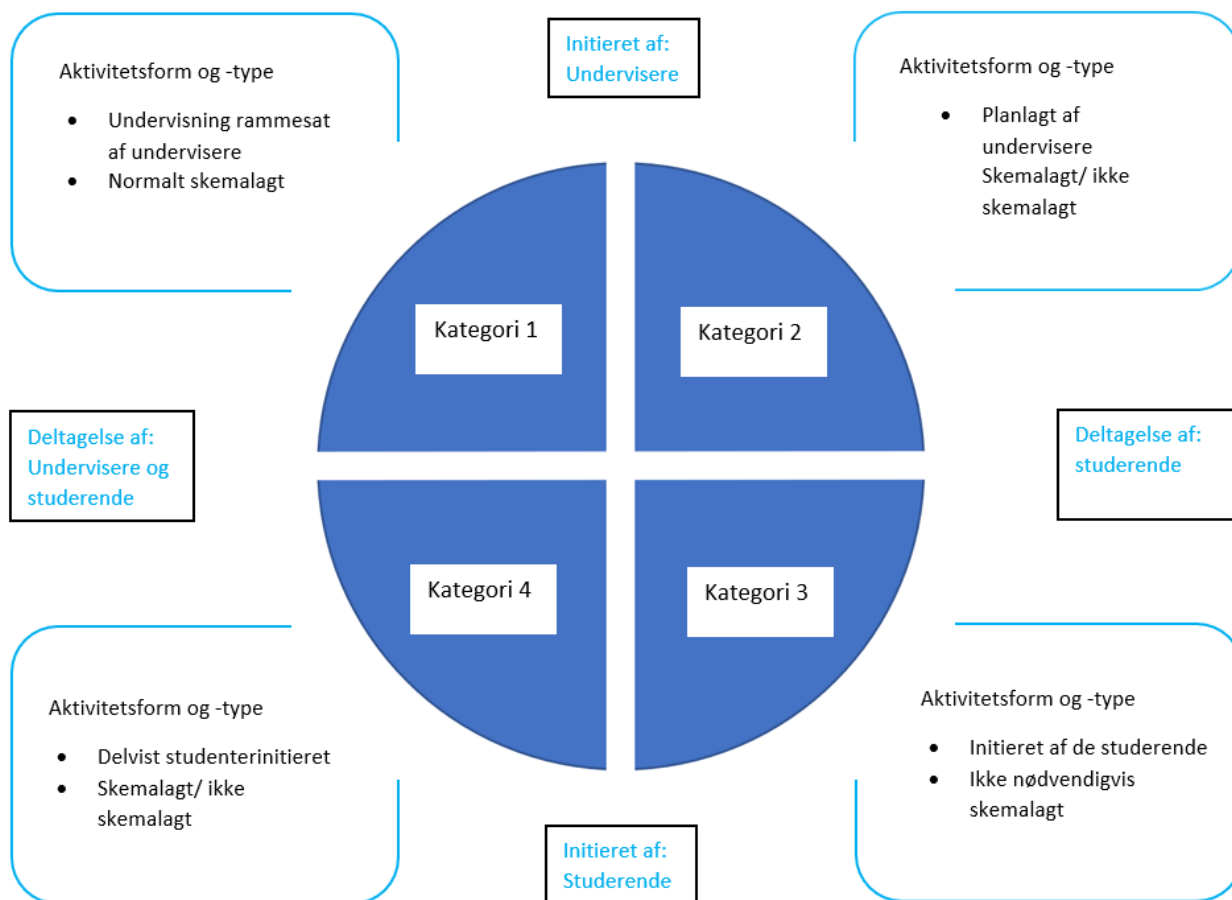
Aktivitetsform og -type

- Undervisning rammesat af undervisere
- Normalt skemalagt

Initieret af: Undervisere

Aktivitetsform og -type

- Planlagt af undervisere Skemalagt/ ikke skemalagt

Kategori 1

Kategori 2

Deltagelse af: Undervisere og studerende

Deltagelse af: studerende

Kategori 4

Kategori 3

Aktivitetsform og -type

- Delvist studenterinitieret
- Skemalagt/ ikke skemalagt

Aktivitetsform og -type

- Initieret af de studerende
- Ikke nødvendigvis skemalagt

Initieret af: Studerende